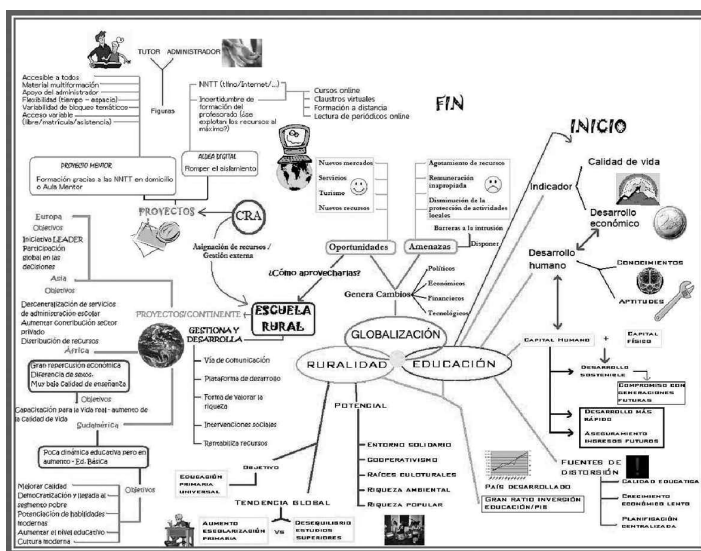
TUTOR ADMINISTRADOR

Figuras

Accesible a todos
Material multiformación
Apoyo del administrador
Flexibilidad (tiempo – espacio)
Variabilidad de bloques temáticos
Acceso variable (libre/matrícula/asistencia)

NNTT (tlfno/Internet/...)

Incertidumbre de formación del profesorado (¿se explotan los recursos al máximo?)

Cursos online
Claustros virtuales
Formación a distancia
Lectura de periódicos online

FIN

INICIO

PROYECTO MENTOR
Formación gracias a las NNTT en domicilio o Aula Mentor

ALDEA DIGITAL
Romper el aislamiento

Nuevos mercados
Servicios
Turismo
Nuevos recursos

Agotamiento de recursos
Remuneración inapropiada
Disminución de la protección de actividades locales

Calidad de vida
Indicador
Desarrollo económico

PROYECTOS

CRA

Europa
Objetivos
Iniciativa LEADER
Participación global en las decisiones

Asia
Objetivos
Descentralización de servicios de administración escolar
Aumentar contribución sector privado
Distribución de recursos

Asignación de recursos / Gestión externa

Oportunidades
Amenazas
Barreras a la intrusión
Disponer

¿Cómo aprovecharlas?

Desarrollo humano
Conocimientos
Aptitudes

PROYECTOS/CONTINENTE

ESCUELA RURAL

Genera Cambios
Políticos
Económicos
Financieros
Tecnológicos

GESTIONA Y DESARROLLA

África
Gran repercusión económica
Diferencia de sexos
Muy baja Calidad de enseñanza
Objetivos
Capacitación para la vida real - aumento de la Calidad de Vida

Vía de comunicación
Plataforma de desarrollo
Forma de valorar la riqueza
Intervenciones sociales
Rentabiliza recursos

GLOBALIZACIÓN

RURALIDAD
EDUCACIÓN

CAPITAL HUMANO
+
CAPITAL FÍSICO

DESARROLLO SOSTENIBLE
COMPROMISO CON GENERACIONES FUTURAS
DESARROLLO MÁS RÁPIDO
ASEGURAMIENTO INGRESOS FUTUROS

Sudamérica
Poca dinámica educativa pero en aumento - Ed. Básica
Objetivos
Mejorar Calidad
Democratización y llegada al segmento pobre
Potenciación de habilidades modernas
Aumentar el nivel educativo
Cultura moderna

POTENCIAL
ENTORNO SOLIDARIO
COOPERATIVISMO
RAÍCES CULTURALES
RIQUEZA AMBIENTAL
RIQUEZA POPULAR

PAÍS DESARROLLADO
GRAN RATIO INVERSIÓN EDUCACIÓN/PIB

FUENTES DE DISTORSIÓN
CALIDAD EDUCATIVA
CRECIMIENTO ECONÓMICO LENTO
PLANIFICACIÓN CENTRALIZADA

OBJETIVO
EDUCACIÓN PRIMARIA UNIVERSAL

TENDENCIA GLOBAL
AUMENTO ESCOLARIZACIÓN PRIMARIA
VS
DESEQUILIBRIO ESTUDIOS SUPERIORES